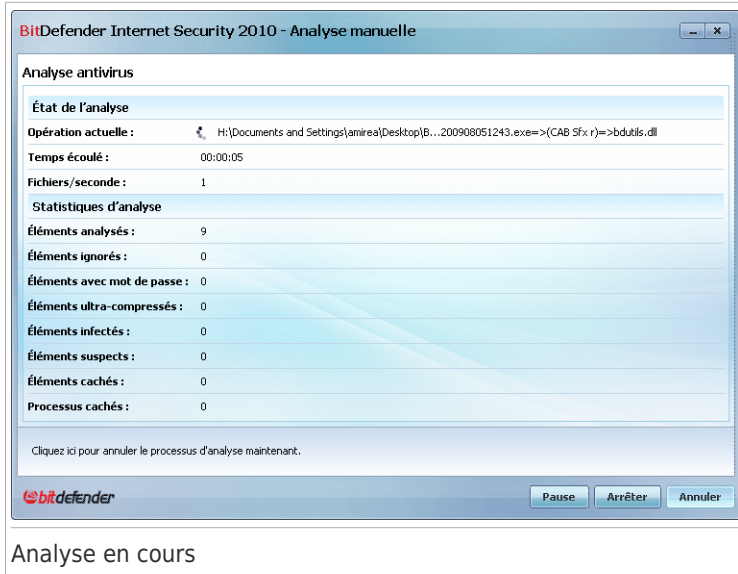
BitDefender Internet Security 2010 - Analyse manuelle

Analyse antivirus

État de l'analyse

| | |
|---|---|
| Opération actuelle : | H:\Documents and Settings\amirea\Desktop\B...200908051243.exe=>(CAB Sfx r)=>bdutils.dll |
| Temps écoulé : | 00:00:05 |
| Fichiers/seconde : | 1 |

Statistiques d'analyse

| | |
|---|---|
| Éléments analysés : | 9 |
| Éléments ignorés : | 0 |
| Éléments avec mot de passe : | 0 |
| Éléments ultra-compressés : | 0 |
| Éléments infectés : | 0 |
| Éléments suspects : | 0 |
| Éléments cachés : | 0 |
| Processus cachés : | 0 |

Cliquez ici pour annuler le processus d'analyse maintenant.

bitdefender

Pause Arrêter Annuler

Analyse en cours